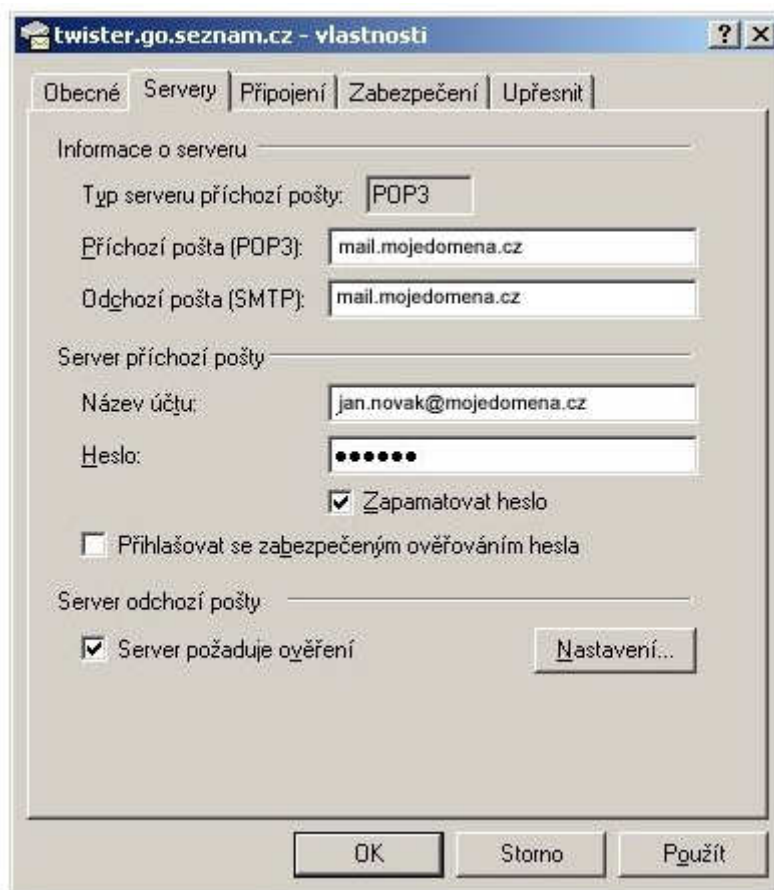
twister.go.seznam.cz - vlastnosti

? X

Obecné | Servery | Připojení | Zabezpečení | Upřesnit

Informace o serveru

Typ serveru příchozí pošty: POP3

Příchozí pošta (POP3): mail.mojedomena.cz

Odchozí pošta (SMTP): mail.mojedomena.cz

Server příchozí pošty

Název účtu: jan.novak@mojedomena.cz

Heslo: ••••••

Zapamatovat heslo

Přihlašovat se zabezpečeným ověřováním hesla

Server odchozí pošty

Server požaduje ověření

Nastavení...

OK | Storno | Použít